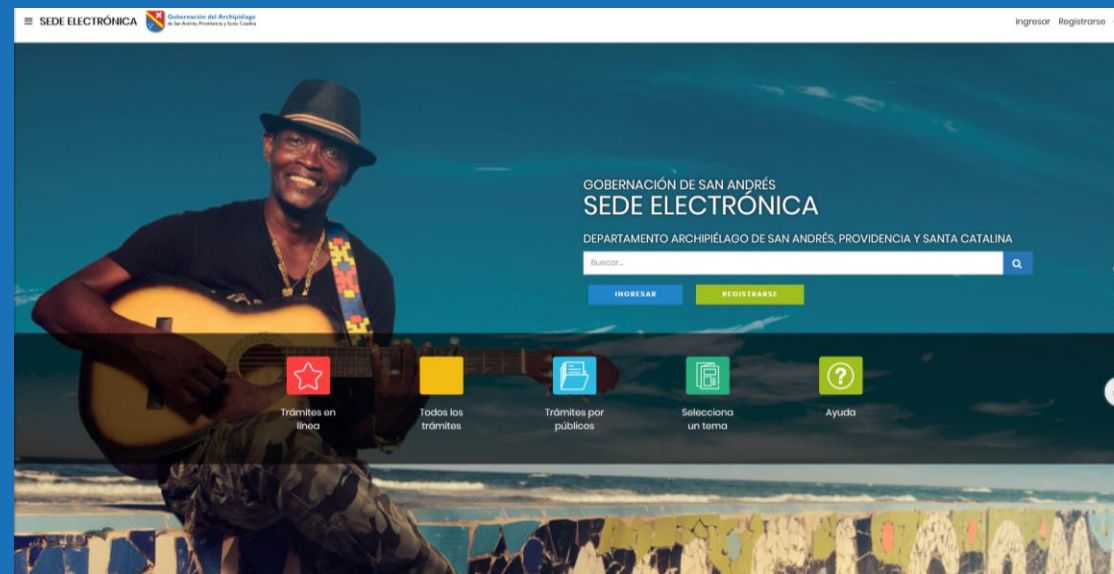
SEDE ELECTRÓNICA Gobernación del Archipiélago de San Andrés, Providencia y Santa Catalina

Ingresar Registrarse

GOBERNACIÓN DE SAN ANDRÉS
SEDE ELECTRÓNICA

DEPARTAMENTO ARCHIPIÉLAGO DE SAN ANDRÉS, PROVIDENCIA Y SANTA CATALINA

Buscar...

INGRESAR REGISTRARSE

Trámites en línea

Todos los trámites

Trámites por públicos

Selecciona un tema

Ayuda